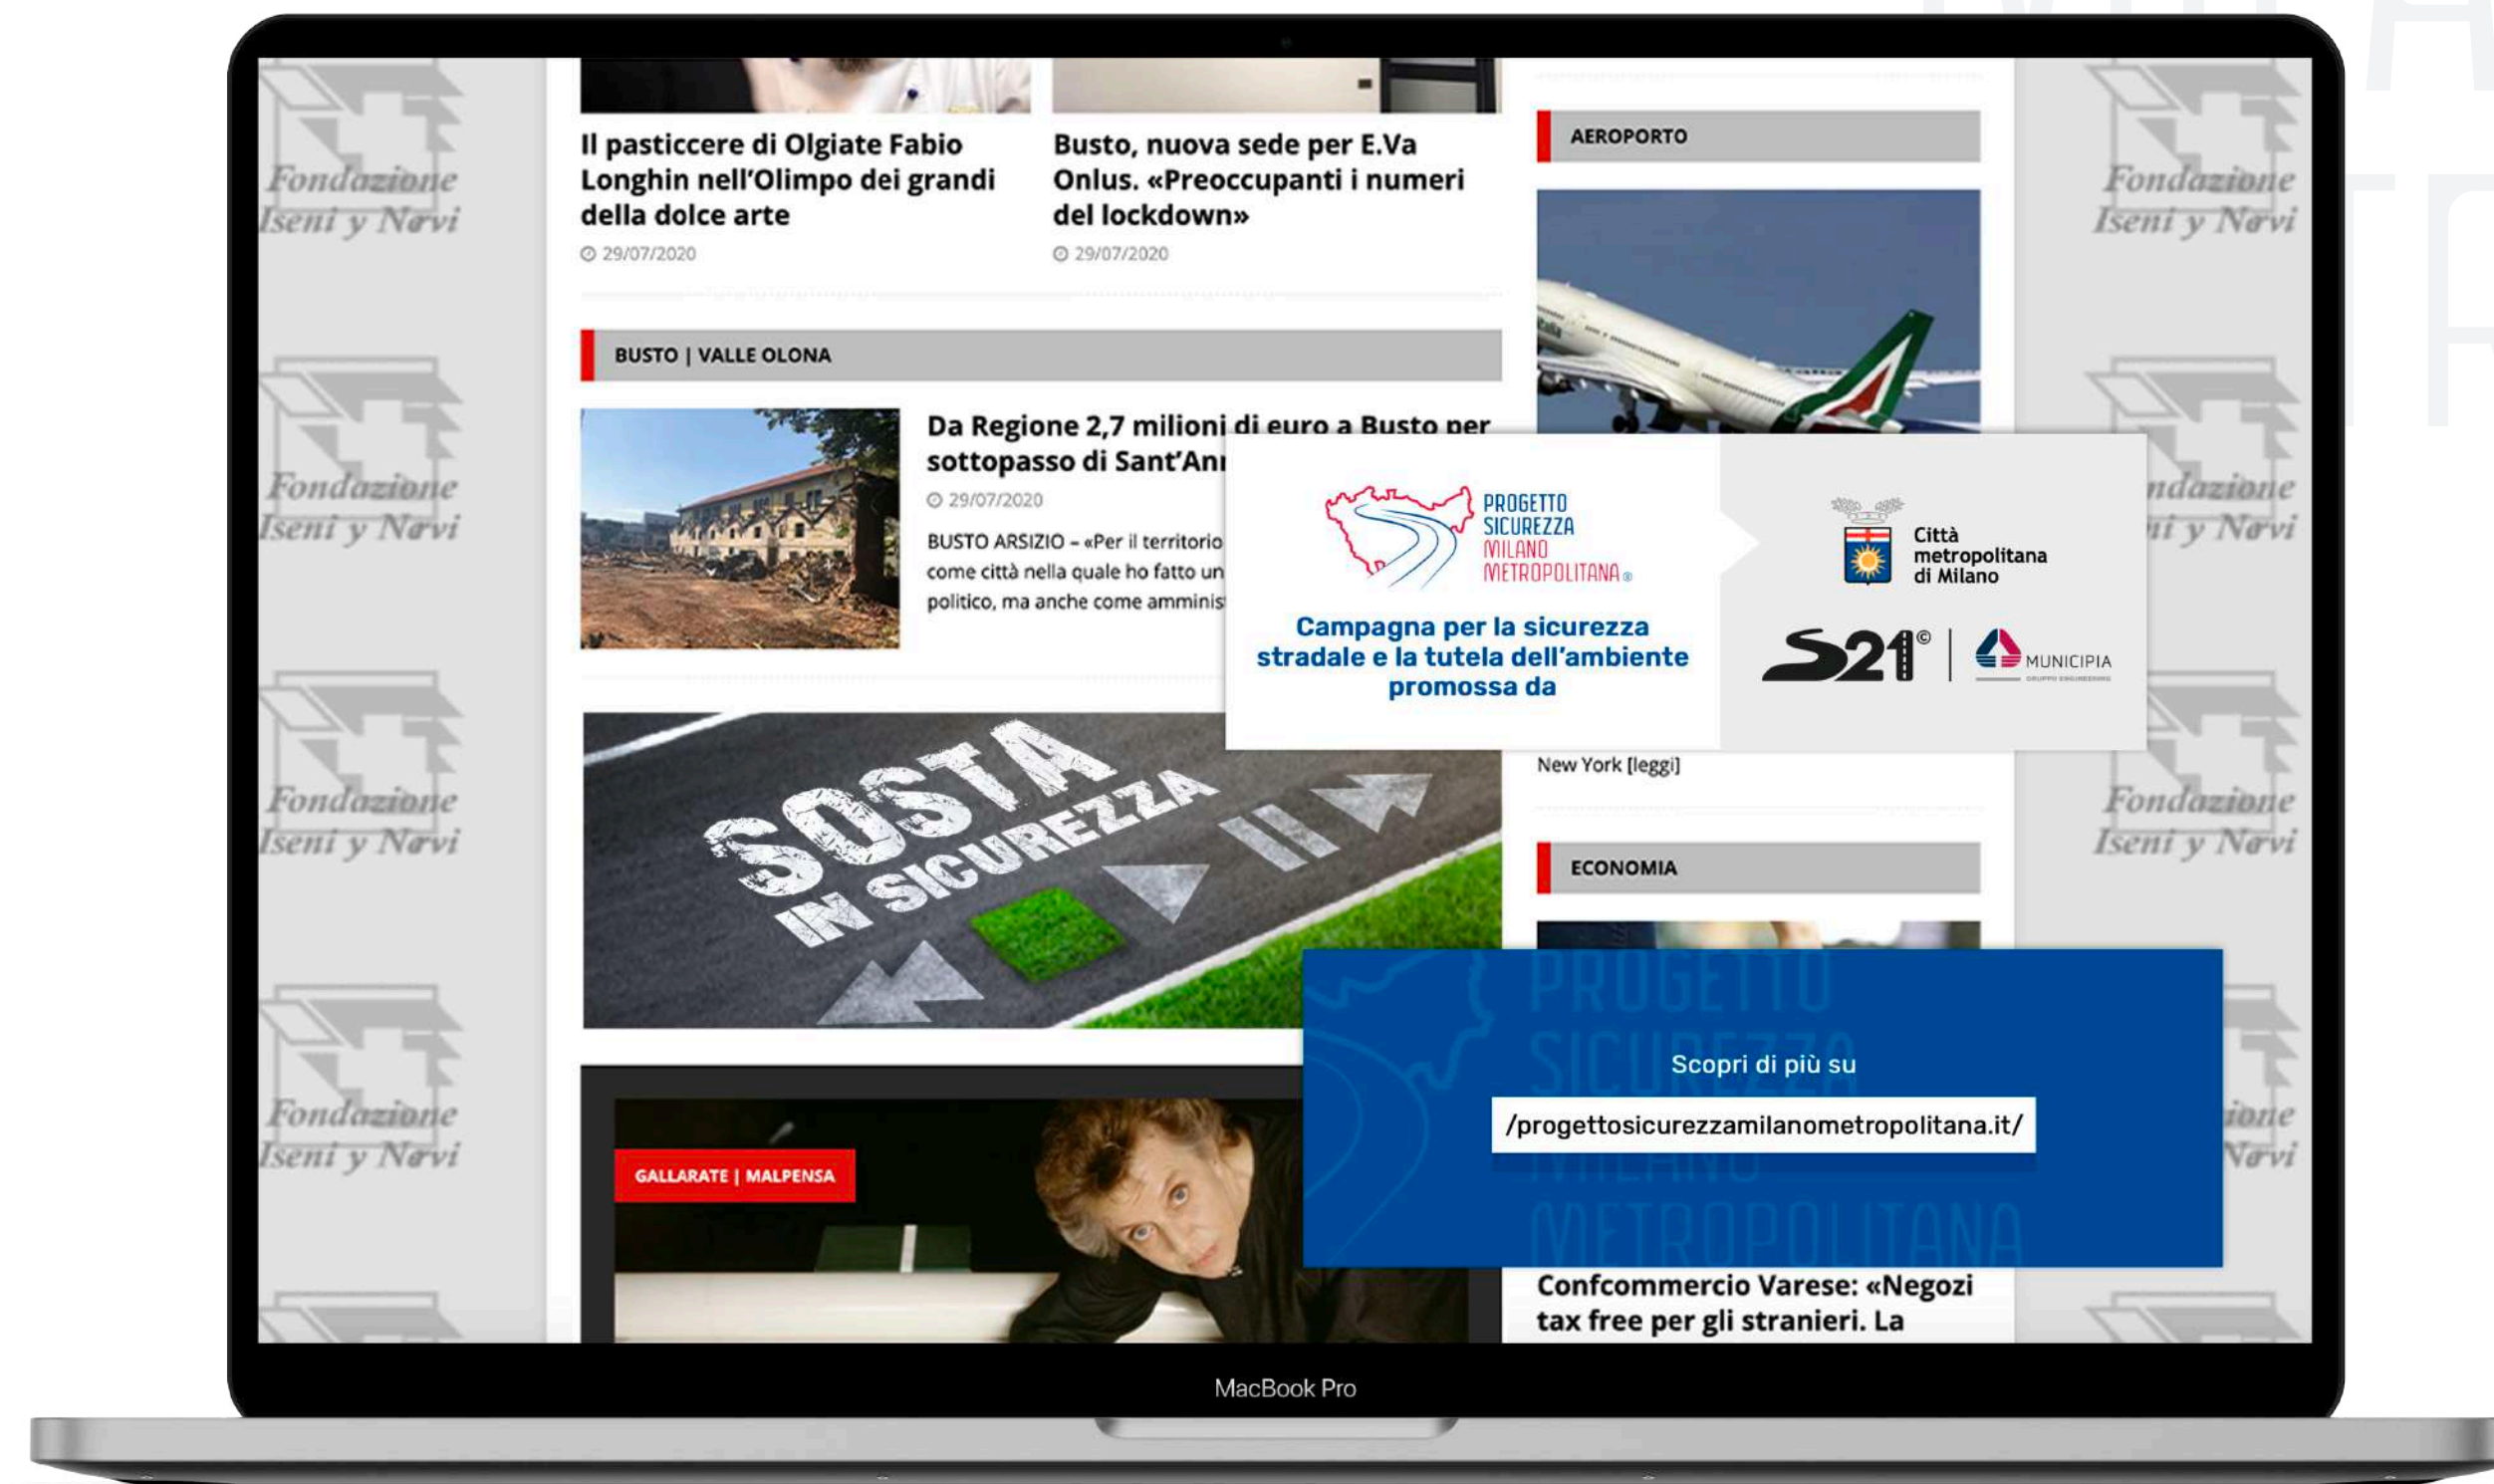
Fondazione Iseni y Nervi

Il pasticcere di Olgiate Fabio Longhin nell'Olimpo dei grandi della dolce arte

29/07/2020

Busto, nuova sede per E.Va Onlus. «Preoccupanti i numeri del lockdown»

29/07/2020

AEROPORTO

BUSTO | VALLE OLONA

Da Regione 2,7 milioni di euro a Busto per sottopasso di Sant'An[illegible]

29/07/2020

BUSTO ARSIZIO – «Per il territorio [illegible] come città nella quale ho fatto un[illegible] politico, ma anche come amminis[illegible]

PROGETTO SICUREZZA MILANO METROPOLITANA

Campagna per la sicurezza stradale e la tutela dell'ambiente promossa da

Città metropolitana di Milano

S21 | MUNICIPIA

New York [leggi]

ECONOMIA

SOSTA IN SICUREZZA

GALLARATE | MALPENSA

Scopri di più su

/progettosicurezzamilanometropolitana.it/

Confcommercio Varese: «Negozi tax free per gli stranieri. La

MacBook Pro